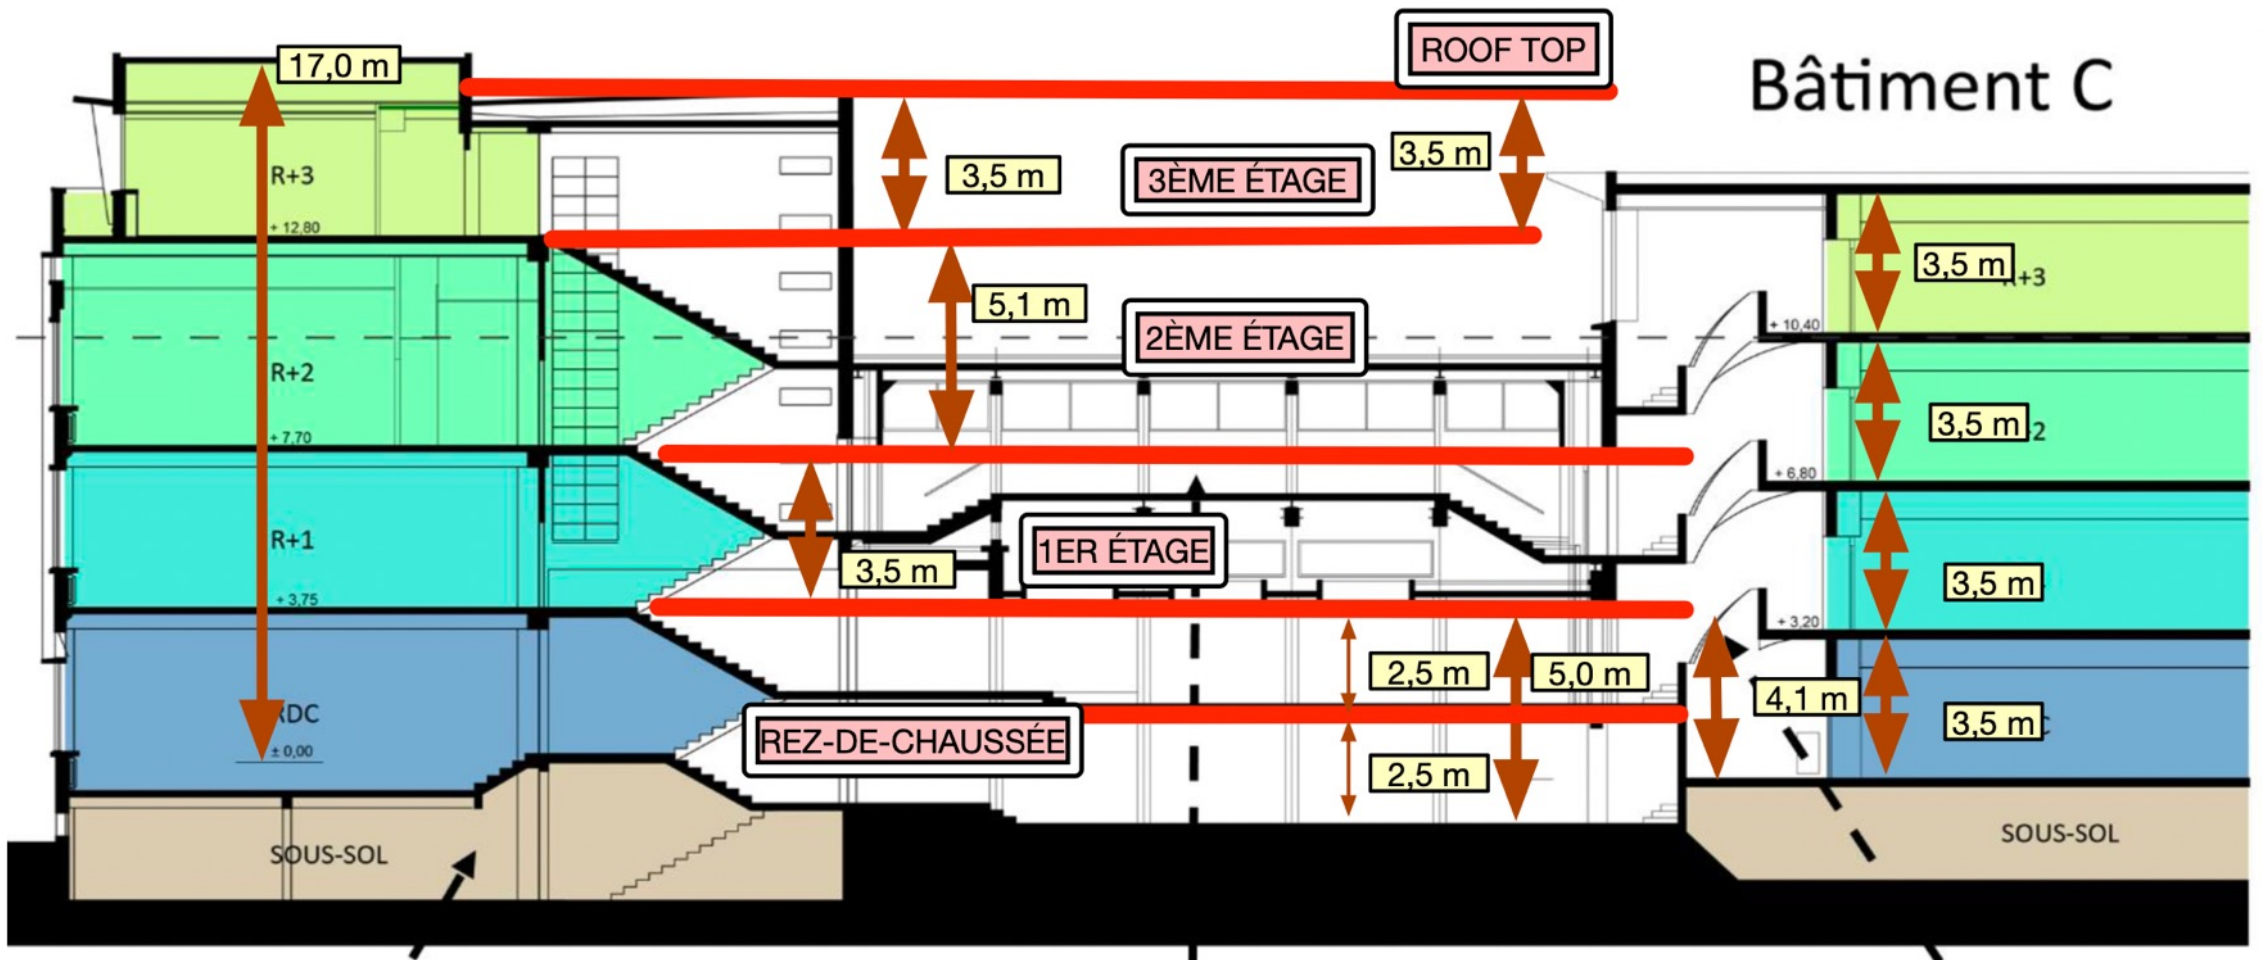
17,0 m
ROOF TOP
Bâtiment C
R+3
+ 12,80
3,5 m
3ÈME ÉTAGE
3,5 m
5,1 m
2ÈME ÉTAGE
R+2
+ 7,70
R+1
+ 3,75
3,5 m
1ER ÉTAGE
RDC
± 0,00
REZ-DE-CHAUSSÉE
2,5 m
5,0 m
2,5 m
4,1 m
SOUS-SOL
3,5 m
R+3
+ 10,40
3,5 m
2
+ 6,80
3,5 m
+ 3,20
3,5 m
SOUS-SOL